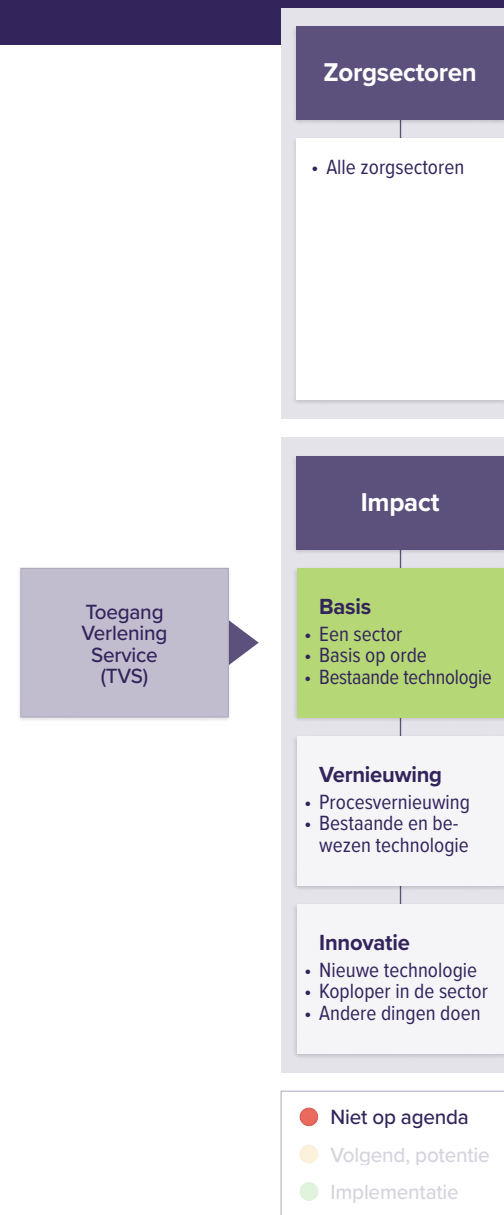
Zorgsectoren

• Alle zorgsectoren

Impact

Toegang Verlening Service (TVS)

Basis
• Een sector
• Basis op orde
• Bestaande technologie

Vernieuwing
• Procesvernieuwing
• Bestaande en bewezen technologie

Innovatie
• Nieuwe technologie
• Koploper in de sector
• Andere dingen doen

Niet op agenda
Volgend, potentie
Implementatie